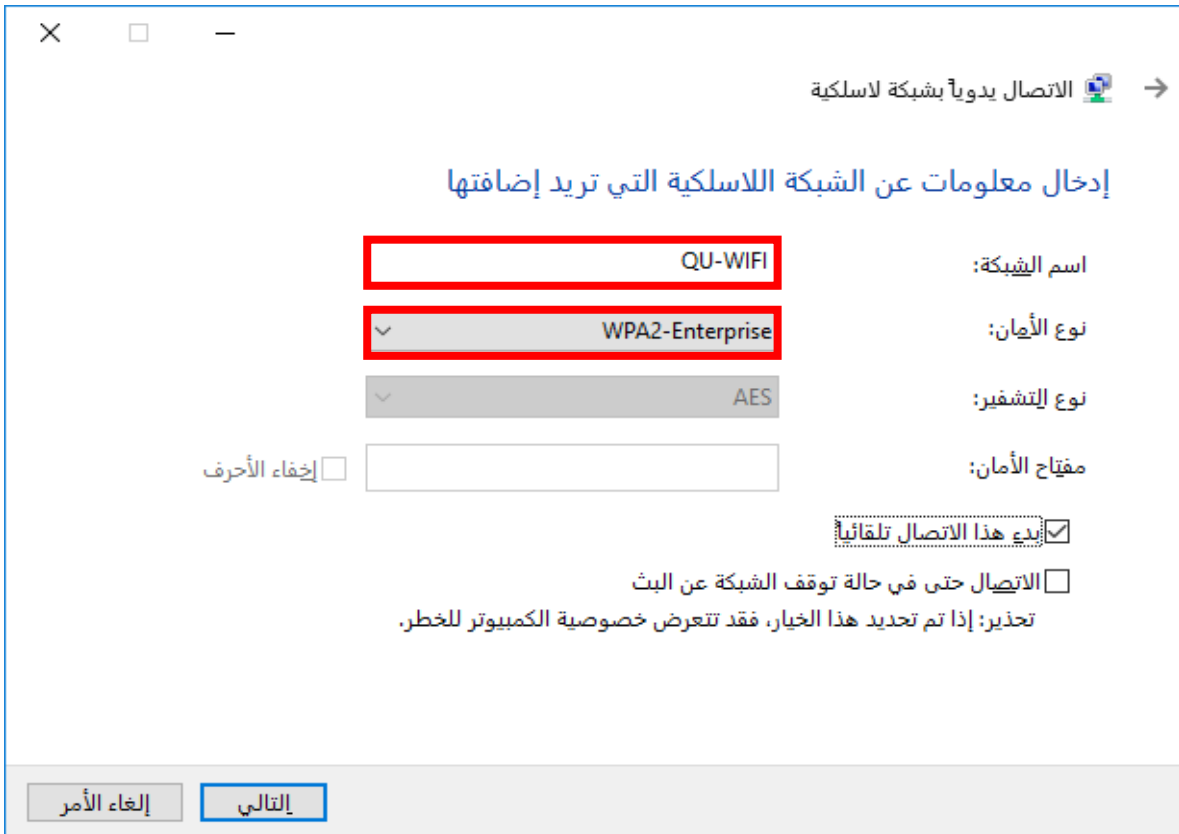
الاتصال يدوياً بشبكة لاسلكية

إدخال معلومات عن الشبكة اللاسلكية التي تريد إضافتها

اسم الشبكة: QU-WIFI

نوع الأمان: WPA2-Enterprise

نوع التشفير: AES

مفتاح الأمان:

إخفاء الأحرف

بدء هذا الاتصال تلقائياً

الاتصال حتى في حالة توقف الشبكة عن البث

تحذير: إذا تم تحديد هذا الخيار، فقد تتعرض خصوصية الكمبيوتر للخطر.

التالي

إلغاء الأمر